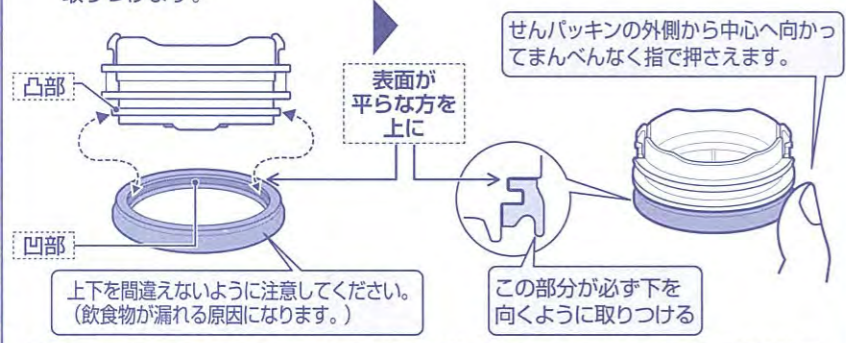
取りつけます。

凸部

凹部

上下を間違えないように注意してください。（飲食物が漏れる原因になります。）

表面が平らな方を上に

この部分が必ず下を向くように取りつける

せんパッキンの外側から中心へ向かってまんべんなく指で押さえます。